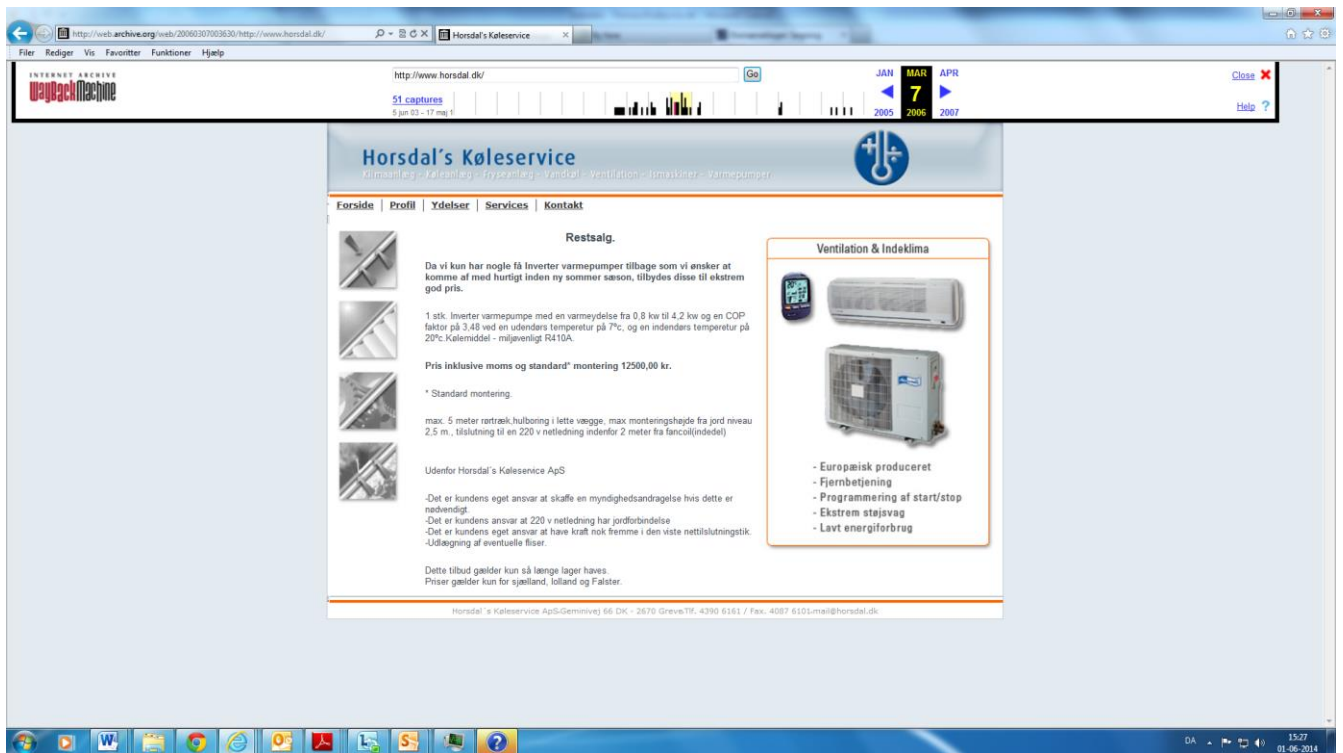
http://web.archive.org/web/20060307003630/http://www.horsdal.dk/

Horsdal's Køleservice

Filer Rediger Vis Favoritter Funktioner Hjælp

INTERNET ARCHIVE
WayBackMachine

http://www.horsdal.dk/ Go

51 captures
5 jun 03 - 17 maj 1

JAN MAR APR
7
2005 2006 2007

Close
Help

Horsdal's Køleservice
Klimaanlæg - Køleanlæg - Fryseanlæg - Vandkøl - Ventilation - Ismaskiner - Varmepumper

Forside | Profil | Ydelser | Services | Kontakt

Restsalg.

Da vi kun har nogle få Inverter varmepumper tilbage som vi ønsker at komme af med hurtigt inden ny sommer sæson, tilbydes disse til ekstrem god pris.

1 stk. Inverter varmepumpe med en varmeydelse fra 0,8 kw til 4,2 kw og en COP faktor på 3,48 ved en udendørs temperetur på 7ºc, og en indendørs temperetur på 20ºc.Kølemiddel - miljøvenligt R410A.

Pris inklusive moms og standard* montering 12500,00 kr.

* Standard montering.

max. 5 meter rørtræk,hulboring i lette vægge, max monteringshøjde fra jord niveau 2,5 m., tilslutning til en 220 v netledning indenfor 2 meter fra fancoil(indedel)

Udenfor Horsdal`s Køleservice ApS

-Det er kundens eget ansvar at skaffe en myndighedsandragelse hvis dette er nødvendigt.
-Det er kundens ansvar at 220 v netledning har jordforbindelse
-Det er kundens eget ansvar at have kraft nok fremme i den viste nettilslutningstik.
-Udlægning af eventuelle fliser.

Dette tilbud gælder kun så længe lager haves.
Priser gælder kun for sjælland, lolland og Falster.

Ventilation & Indeklima

- Europæisk produceret
- Fjernbetjening
- Programmering af start/stop
- Ekstrem støjsvag
- Lavt energiforbrug

Horsdal`s Køleservice ApS.Geminivej 66 DK - 2670 Greve.Tlf. 4390 6161 / Fax. 4087 6101-mail@horsdal.dk

DA 15:27 01-06-2014